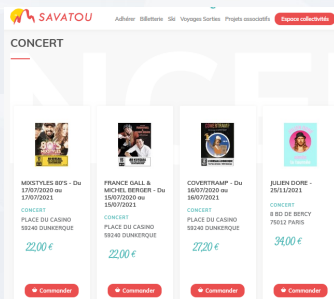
SAVATOU

Adhérer Billetterie Ski Voyages Sorties Projets associatifs Espace collectivités

CONCERT

MIXSTYLES 80'S - Du 17/07/2020 au 17/07/2021
CONCERT
PLACE DU CASINO
59240 DUNKERQUE
22,00 €
Commander

FRANCE GALL & MICHEL BERGER - Du 15/07/2020 au 15/07/2021
CONCERT
PLACE DU CASINO
59240 DUNKERQUE
22,00 €
Commander

COVERTRAMP - Du 16/07/2020 au 16/07/2021
CONCERT
PLACE DU CASINO
59240 DUNKERQUE
27,20 €
Commander

JULIEN DORE - 25/11/2021
CONCERT
8 BD DE BERCY
75012 PARIS
34,00 €
Commander